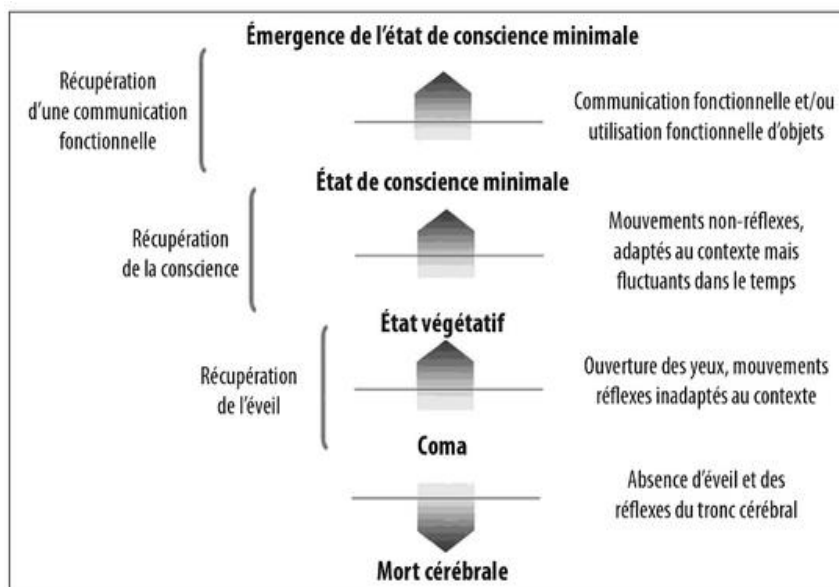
Émergence de l'état de conscience minimale

Récupération d'une communication fonctionnelle

Communication fonctionnelle et/ou utilisation fonctionnelle d'objets

État de conscience minimale

Récupération de la conscience

Mouvements non-réflexes, adaptés au contexte mais fluctuants dans le temps

État végétatif

Récupération de l'éveil

Ouverture des yeux, mouvements réflexes inadaptés au contexte

Coma

Absence d'éveil et des réflexes du tronc cérébral

Mort cérébrale